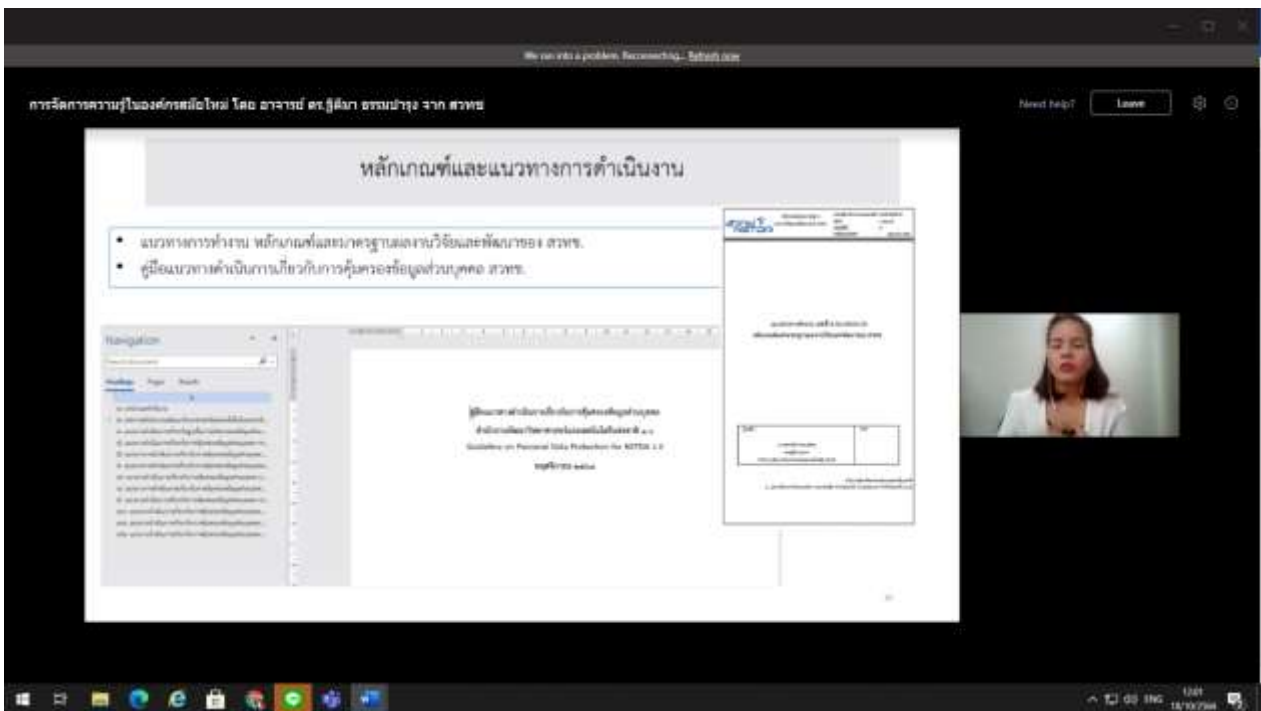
We ran into a problem. Reconnecting... Refresh now

การจัดการความรู้ในองค์กรสมัยใหม่ โดย อาจารย์ ดร.ฐิติมา ธรรมบำรุง จาก สวทช

Need help?

Leave

หลักเกณฑ์และแนวทางการดำเนินงาน

• แนวทางการทำงาน หลักเกณฑ์และมาตรฐานผลงานวิจัยและพัฒนาของ สวทช.

• คู่มือแนวทางดำเนินการเกี่ยวกับการคุ้มครองข้อมูลส่วนบุคคล สวทช.

Navigation

Search document

Headings Pages Results

คู่มือแนวทางดำเนินการเกี่ยวกับการคุ้มครองข้อมูลส่วนบุคคล

สำนักงานพัฒนาวิทยาศาสตร์และเทคโนโลยีแห่งชาติ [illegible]

Guideline on Personal Data Protection for NSTDA 1.0

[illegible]

สวทช

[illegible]

ENG

12:01

18/10/2564